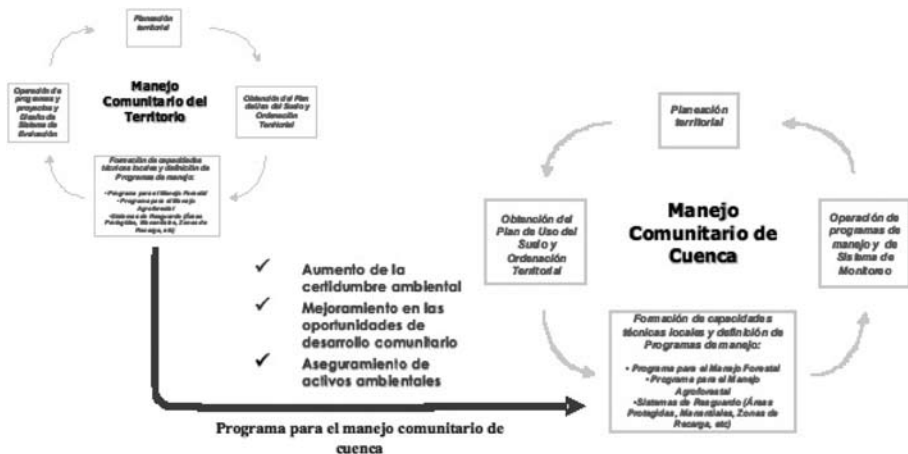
Planeación territorial

Manejo Comunitario del Territorio

Obtención del Plan de Uso del Suelo y Ordenación Territorial

Formación de capacidades técnicas locales y definición de Programas de manejo:
• Programa para el Manejo Forestal
• Programa para el Manejo Agroforestal
• Sistemas de Resguardo (Áreas Protegidas, Manantiales, Zonas de Recarga, etc)

Operación de programas y proyectos y Diseño de Sistema de Evaluación

✓ Aumento de la certidumbre ambiental
✓ Mejoramiento en las oportunidades de desarrollo comunitario
✓ Aseguramiento de activos ambientales

Programa para el manejo comunitario de cuenca

Planeación territorial

Manejo Comunitario de Cuenca

Obtención del Plan de Uso del Suelo y Ordenación Territorial

Operación de programas de manejo y de Sistema de Monitoreo

Formación de capacidades técnicas locales y definición de Programas de manejo:
• Programa para el Manejo Forestal
• Programa para el Manejo Agroforestal
• Sistemas de Resguardo (Áreas Protegidas, Manantiales, Zonas de Recarga, etc)